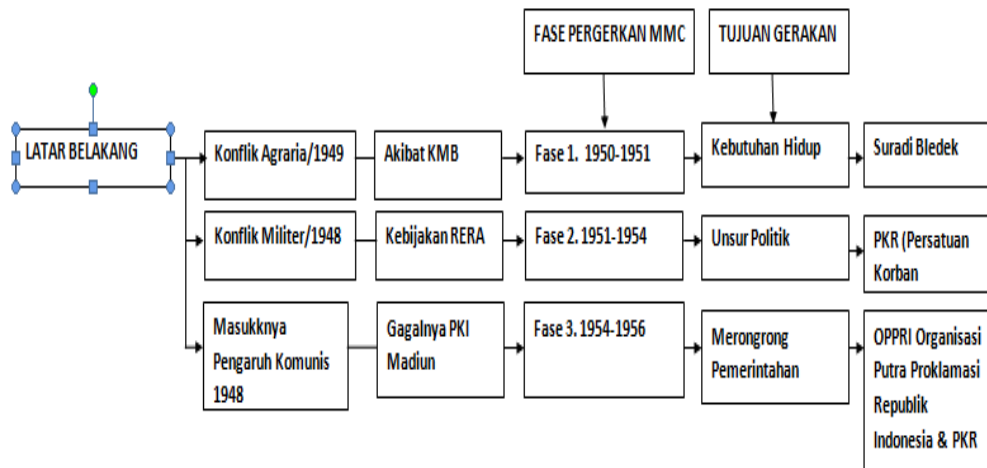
FASE PERGERKAN MMC

TUJUAN GERAKAN

LATAR BELAKANG

Konflik Agraria/1949

Akibat KMB

Fase 1. 1950-1951

Kebutuhan Hidup

Suradi Bledek

Konflik Militer/1948

Kebijakan RERA

Fase 2. 1951-1954

Unsur Politik

PKR (Persatuan Korban

Masukknya Pengaruh Komunis 1948

Gagalnya PKI Madiun

Fase 3. 1954-1956

Merongrong Pemerintahan

OPPRI Organisasi Putra Proklamasi Republik Indonesia & PKR